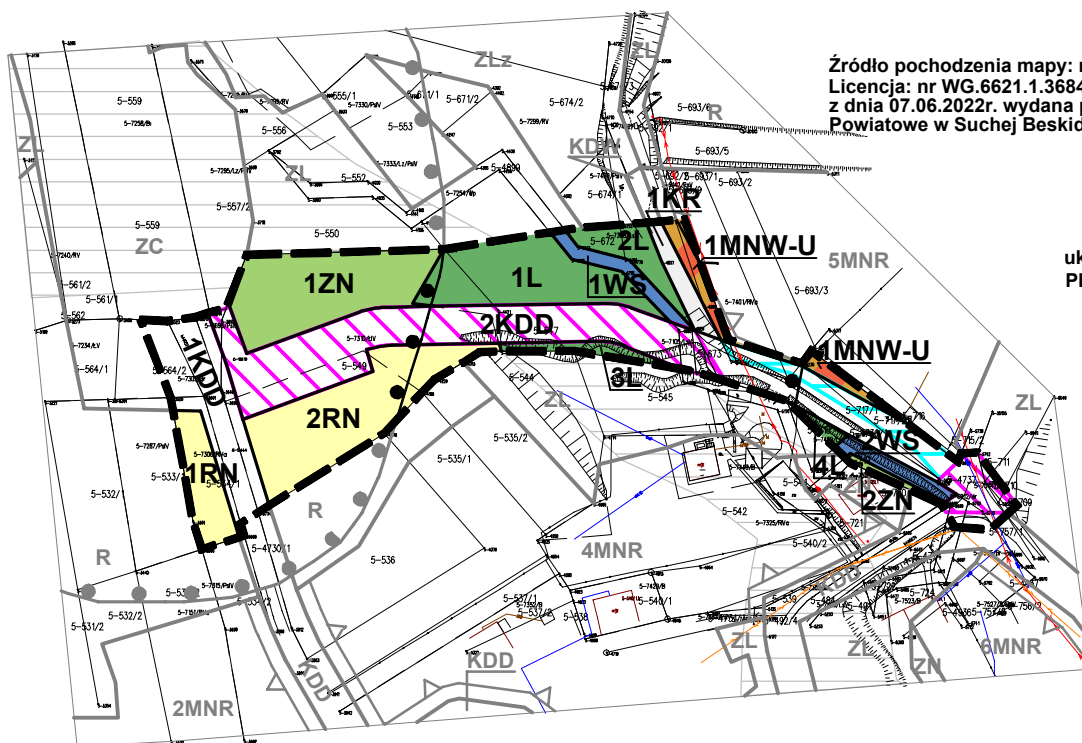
Źródło pochodzenia mapy: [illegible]
Licencja: nr WG.6621.1.3684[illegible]
z dnia 07.06.2022r. wydana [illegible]
Powiatowe w Suchej Beskid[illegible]

uk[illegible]
P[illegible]

ZLz
ZL
ZC
ZL
KDW
1KR
1MNW-U
5MNR
1ZN
1L
2L
1WS
2KDD
1KDD
3L
1MNW-U
2RN
1RN
ZL
WS
4L
2ZN
ZL
R
R
4MNR
KDD
KDD
2MNR
ZL
ZL
ZN
6MNR

5-559
5-556
5-553
5-671/2
5-674/2
5-693/6
5-693/5
5-552
5-557/2
5-550
5-559
5-561/2
5-561/1
5-562
5-564/1
5-564/2
5-549
5-672
5-693/2
5-693/3
5-674/1
5-544
5-545
5-535/2
5-535/1
5-533/1
5-532/1
5-536
5-4730/1
5-542
5-540/2
5-540/1
5-537/1
5-538
5-531/2
5-532/2
5-711
5-757/1
5-715/2
5-717/1
5-721
5-4737